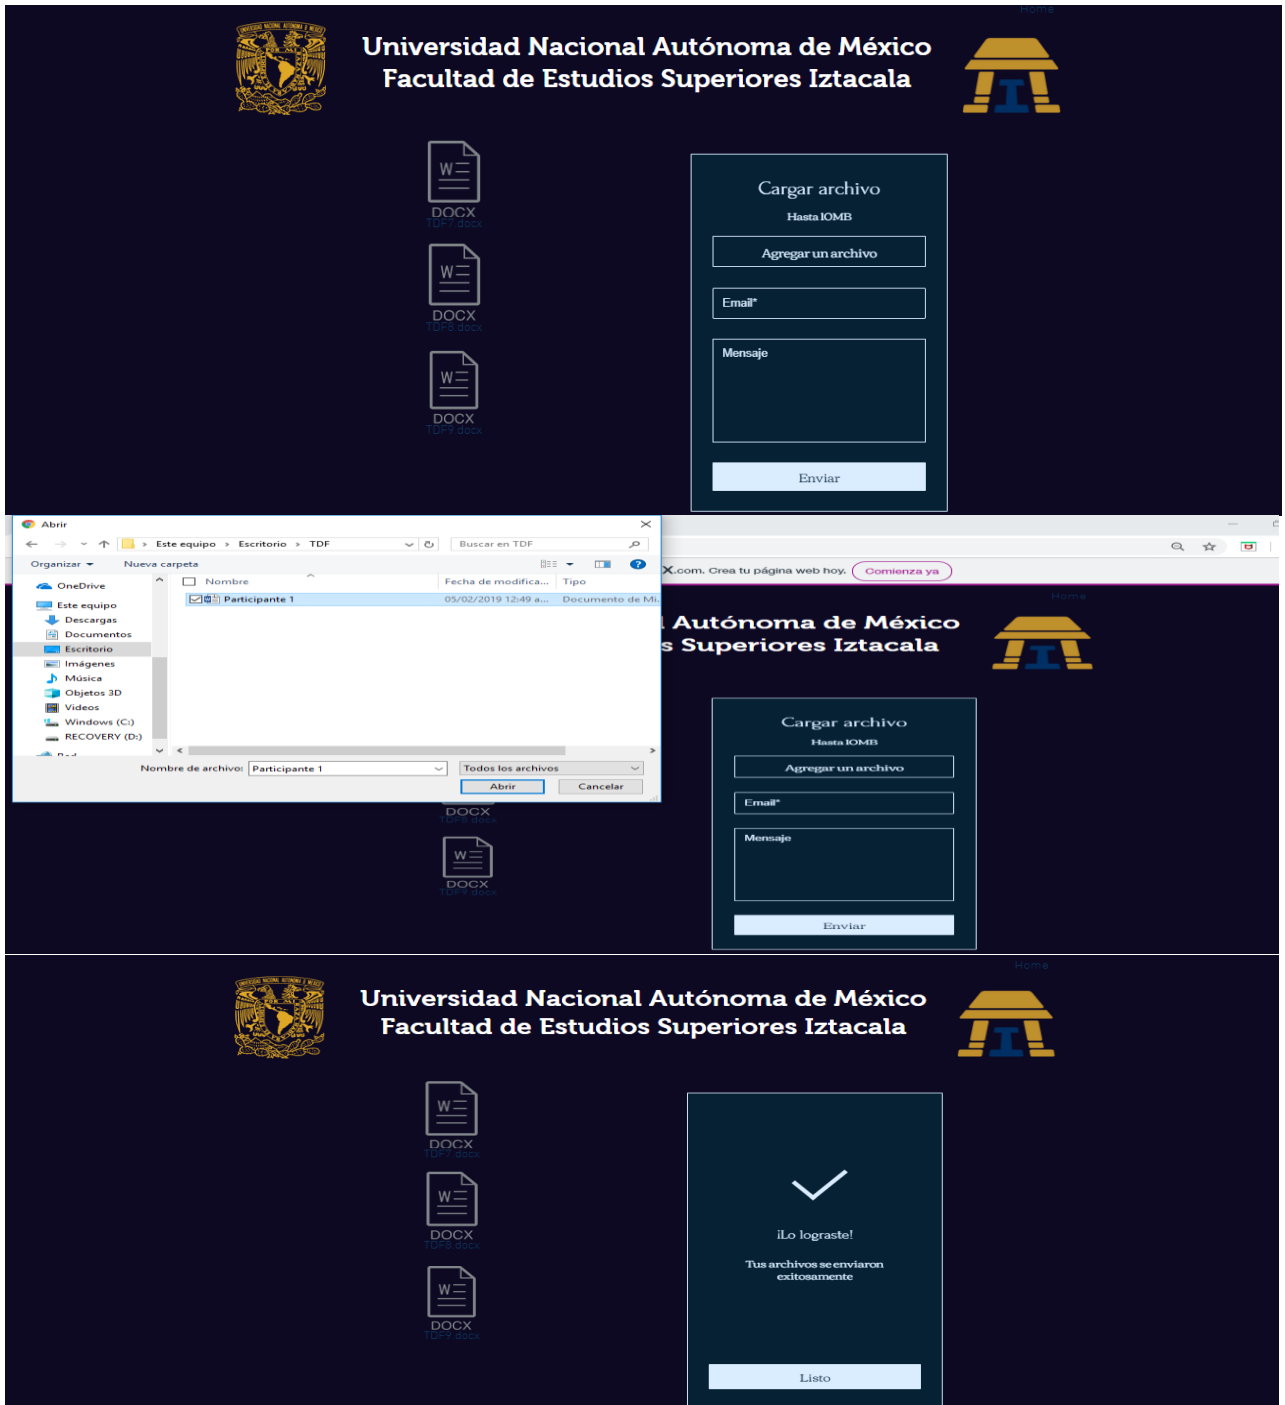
Home

Universidad Nacional Autónoma de México
Facultad de Estudios Superiores Iztacala

W
DOCX
TDF7.docx

W
DOCX
TDF8.docx

W
DOCX
TDF9.docx

Cargar archivo
Hasta 1OMB
Agregar un archivo
Email*
Mensaje
Enviar

Abrir
Este equipo > Escritorio > TDF
Buscar en TDF
Organizar ▾ Nueva carpeta

OneDrive
Este equipo
Descargas
Documentos
Escritorio
Imágenes
Música
Objetos 3D
Videos
Windows (C:)
RECOVERY (D:)
Red

| Nombre | Fecha de modifica... | Tipo |
|---|---|---|
| Participante 1 | 05/02/2019 12:49 a... | Documento de Mi... |

Nombre de archivo: Participante 1
Todos los archivos
Abrir
Cancelar

X.com. Crea tu página web hoy. Comienza ya

Home

Autónoma de México
s Superiores Iztacala

Cargar archivo
Hasta 1OMB
Agregar un archivo
Email*
Mensaje
Enviar

DOCX
TDF8.docx
W
DOCX
TDF9.docx

Home

Universidad Nacional Autónoma de México
Facultad de Estudios Superiores Iztacala

W
DOCX
TDF7.docx

W
DOCX
TDF8.docx

W
DOCX
TDF9.docx

¡Lo lograste!
Tus archivos se enviaron exitosamente
Listo